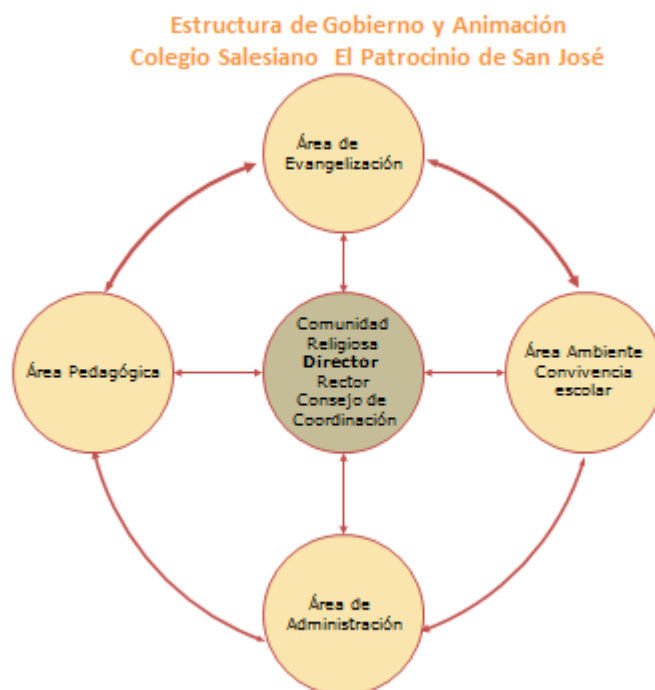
Estructura de Gobierno y Animación
Colegio Salesiano El Patrocinio de San José

Área de Evangelización

Área Pedagógica

Comunidad Religiosa
Director
Rector
Consejo de Coordinación

Área Ambiente Convivencia escolar

Área de Administración